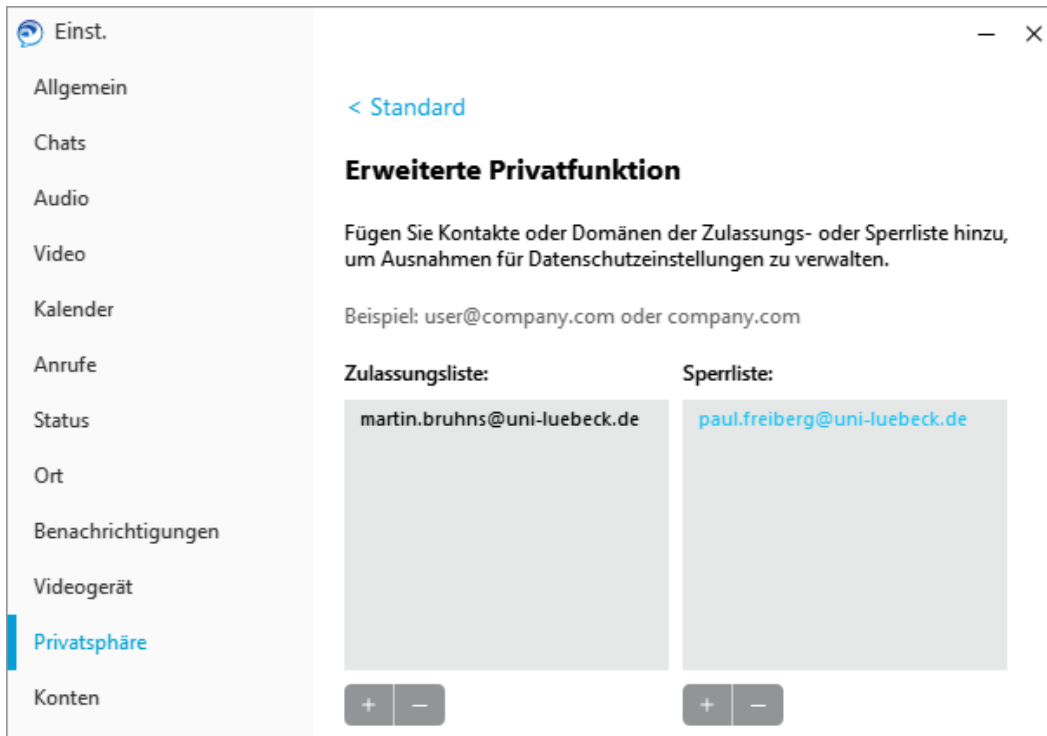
Einst.

Allgemein
Chats
Audio
Video
Kalender
Anrufe
Status
Ort
Benachrichtigungen
Videogerät
Privatsphäre
Konten

< Standard

Erweiterte Privatfunktion

Fügen Sie Kontakte oder Domänen der Zulassungs- oder Sperrliste hinzu, um Ausnahmen für Datenschutzeinstellungen zu verwalten.

Beispiel: user@company.com oder company.com

Zulassungsliste:
martin.bruhns@uni-luebeck.de
+ –

Sperrliste:
paul.freiberg@uni-luebeck.de
+ –